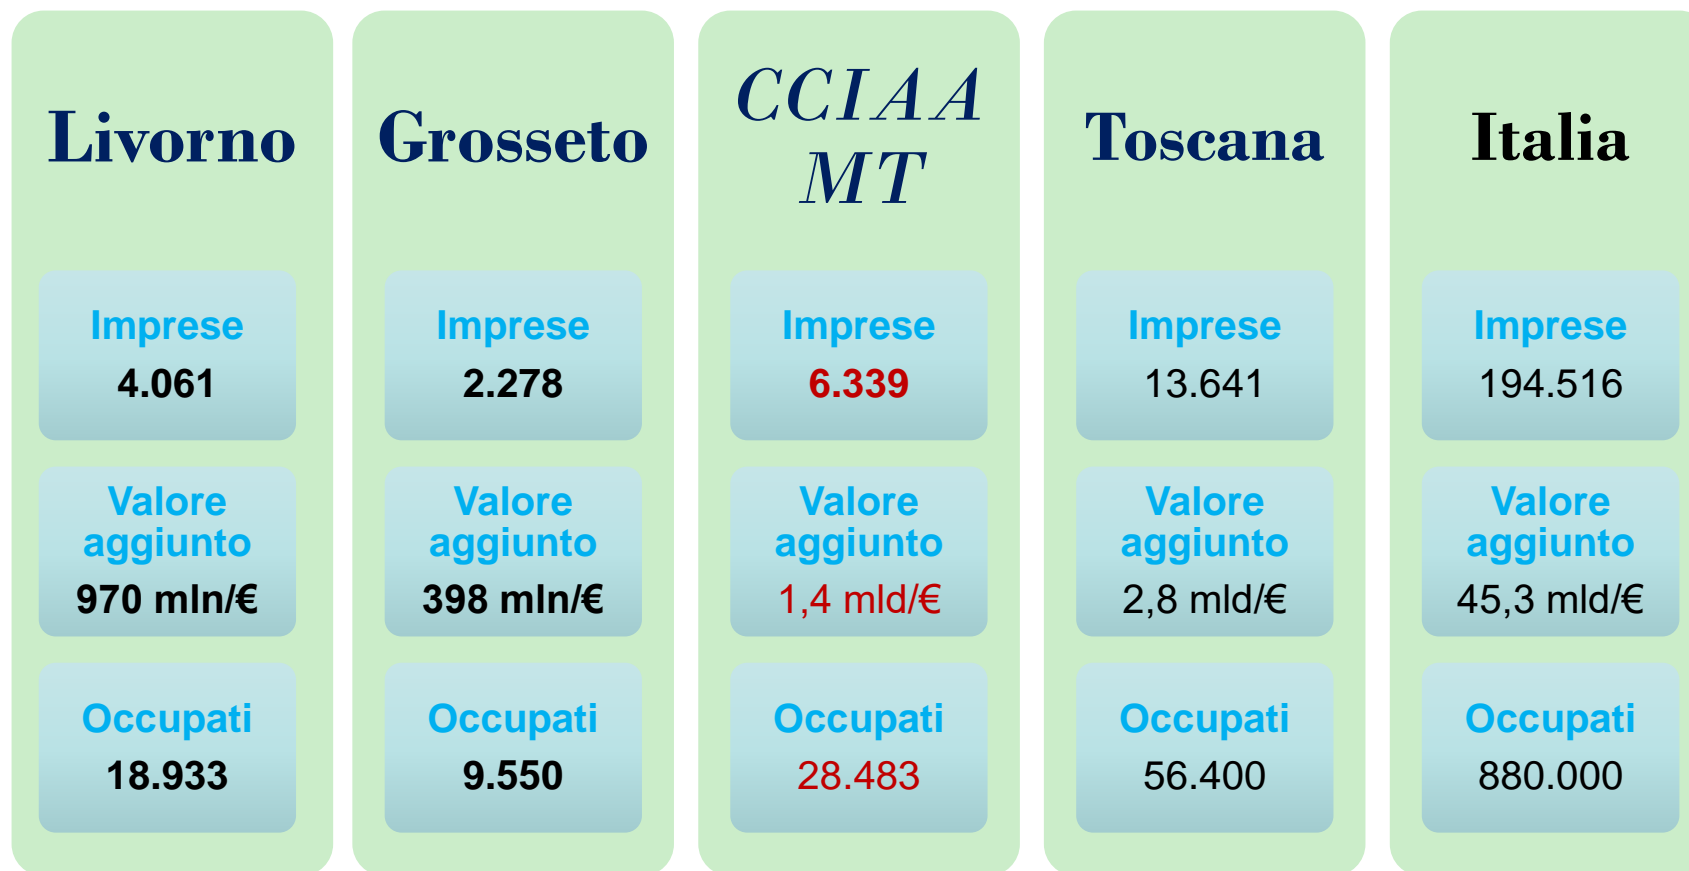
Livorno

Imprese
4.061

Valore aggiunto
970 mln/€

Occupati
18.933

Grosseto

Imprese
2.278

Valore aggiunto
398 mln/€

Occupati
9.550

CCIAA MT

Imprese
6.339

Valore aggiunto
1,4 mld/€

Occupati
28.483

Toscana

Imprese
13.641

Valore aggiunto
2,8 mld/€

Occupati
56.400

Italia

Imprese
194.516

Valore aggiunto
45,3 mld/€

Occupati
880.000